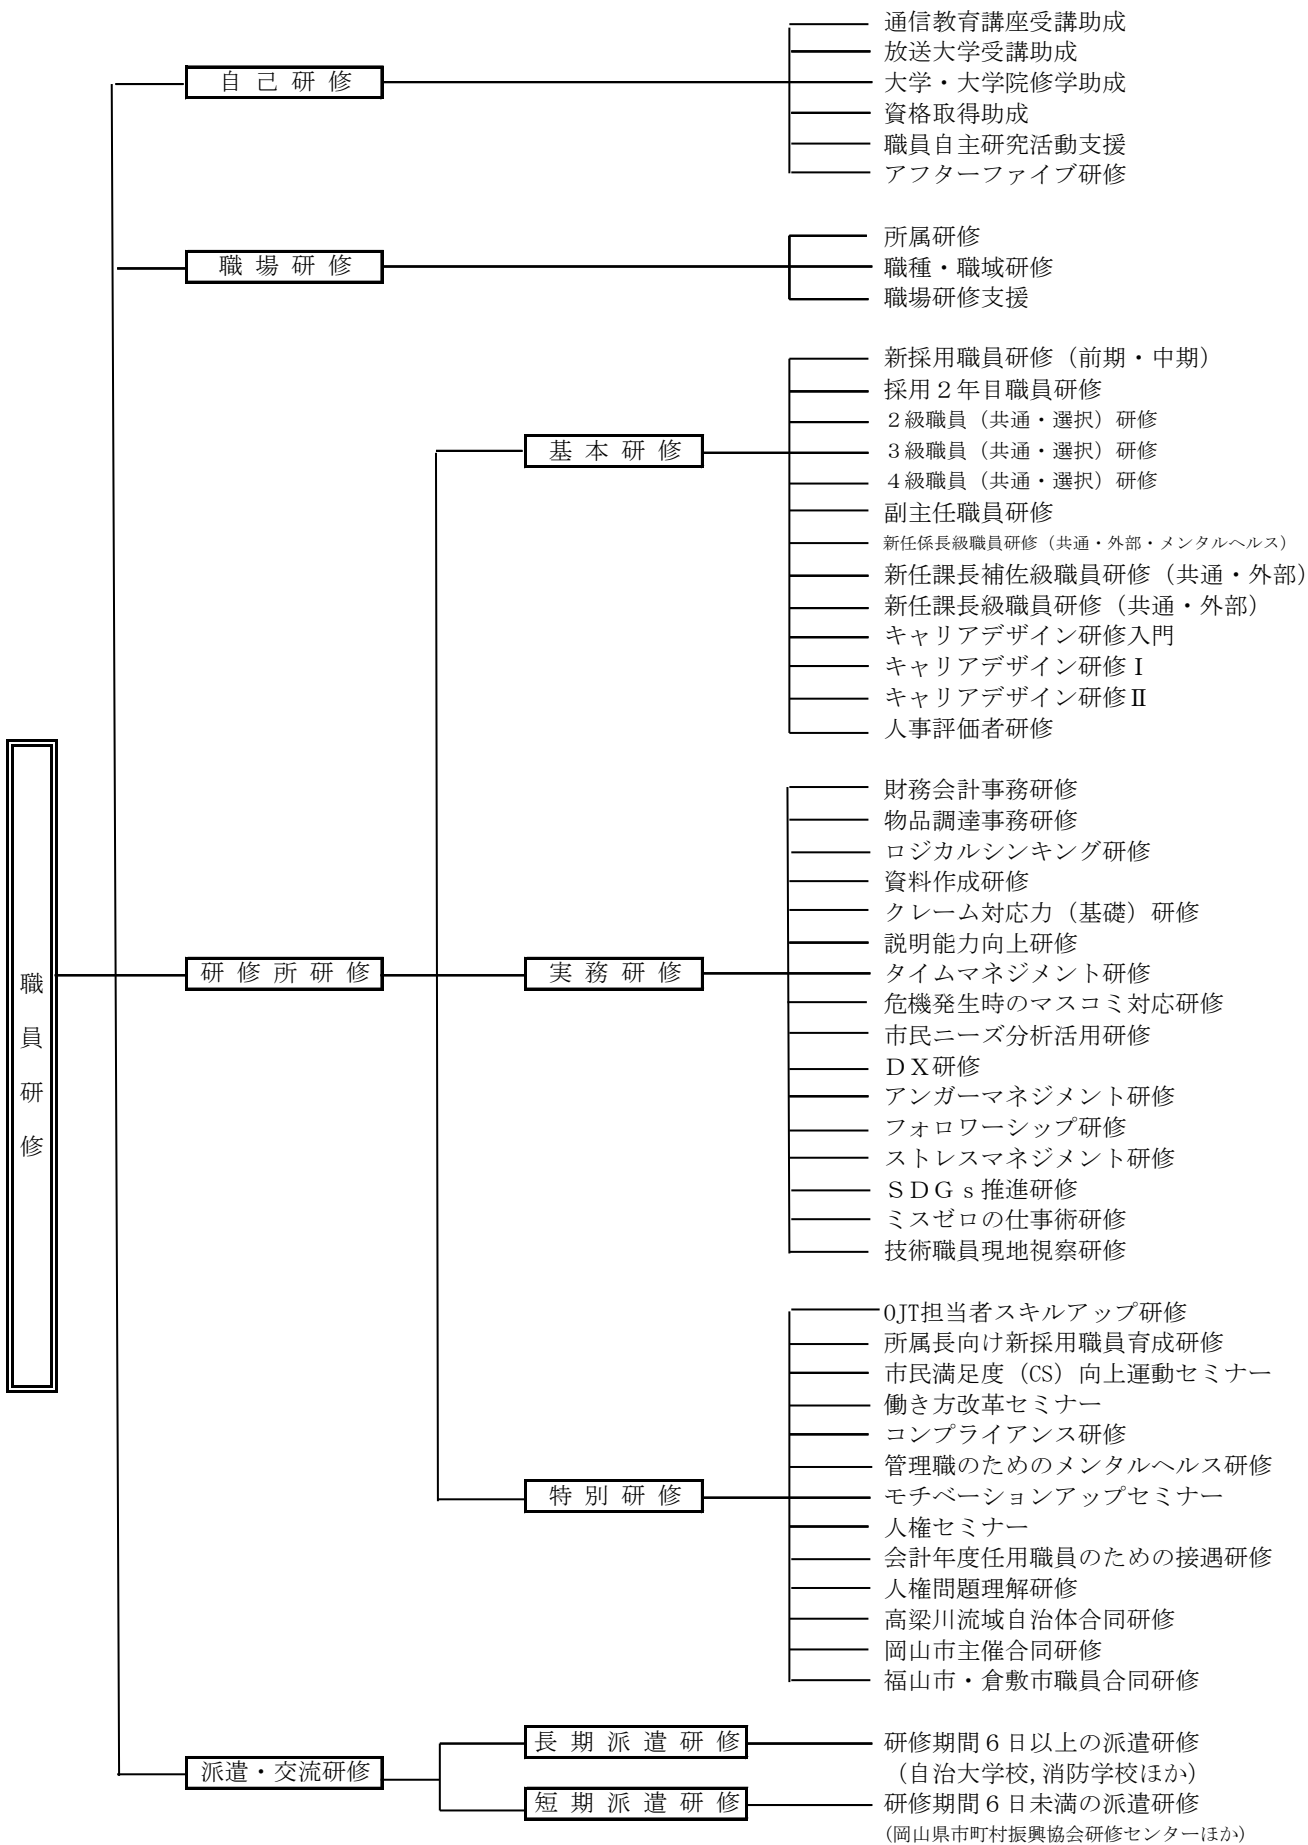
職員研修

自己研修

通信教育講座受講助成
放送大学受講助成
大学・大学院修学助成
資格取得助成
職員自主研究活動支援
アフターファイブ研修

職場研修

所属研修
職種・職域研修
職場研修支援

研修所研修

基本研修

新採用職員研修（前期・中期）
採用２年目職員研修
２級職員（共通・選択）研修
３級職員（共通・選択）研修
４級職員（共通・選択）研修
副主任職員研修
新任係長級職員研修（共通・外部・メンタルヘルス）
新任課長補佐級職員研修（共通・外部）
新任課長級職員研修（共通・外部）
キャリアデザイン研修入門
キャリアデザイン研修Ⅰ
キャリアデザイン研修Ⅱ
人事評価者研修

実務研修

財務会計事務研修
物品調達事務研修
ロジカルシンキング研修
資料作成研修
クレーム対応力（基礎）研修
説明能力向上研修
タイムマネジメント研修
危機発生時のマスコミ対応研修
市民ニーズ分析活用研修
ＤＸ研修
アンガーマネジメント研修
フォロワーシップ研修
ストレスマネジメント研修
ＳＤＧｓ推進研修
ミスゼロの仕事術研修
技術職員現地視察研修

特別研修

OJT担当者スキルアップ研修
所属長向け新採用職員育成研修
市民満足度（CS）向上運動セミナー
働き方改革セミナー
コンプライアンス研修
管理職のためのメンタルヘルス研修
モチベーションアップセミナー
人権セミナー
会計年度任用職員のための接遇研修
人権問題理解研修
高梁川流域自治体合同研修
岡山市主催合同研修
福山市・倉敷市職員合同研修

派遣・交流研修

長期派遣研修

研修期間６日以上の派遣研修
（自治大学校，消防学校ほか）

短期派遣研修

研修期間６日未満の派遣研修
（岡山県市町村振興協会研修センターほか）